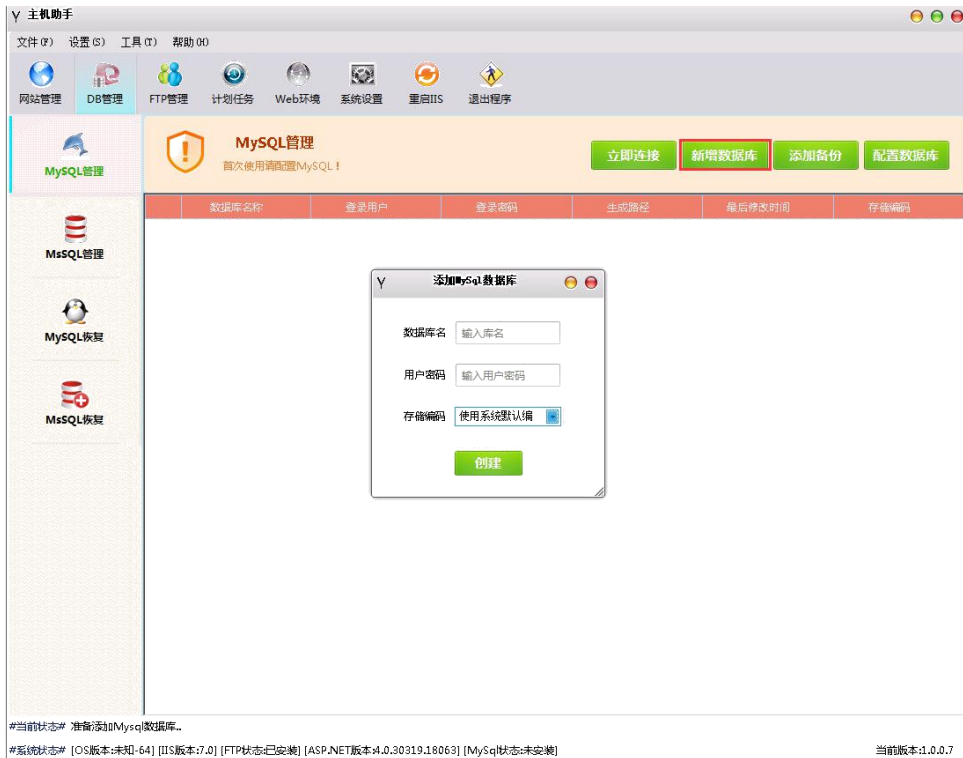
主机助手

文件(F) 设置(S) 工具(T) 帮助(H)

网站管理 DB管理 FTP管理 计划任务 Web环境 系统设置 重启IIS 退出程序

MySQL管理

MySQL管理
首次使用请配置MySQL！

立即连接 新增数据库 添加备份 配置数据库

| 数据库名称 | 登录用户 | 登录密码 | 生成路径 | 最后修改时间 | 存储编码 |
|---|---|---|---|---|---|

MsSQL管理

MySQL恢复

MsSQL恢复

添加MySql数据库

数据库名 输入库名

用户密码 输入用户密码

存储编码 使用系统默认编

创建

#当前状态# 准备添加Mysql数据库..

#系统状态# [OS版本:未知-64] [IIS版本:7.0] [FTP状态:已安装] [ASP.NET版本:4.0.30319.18063] [MySql状态:未安装]

当前版本:1.0.0.7